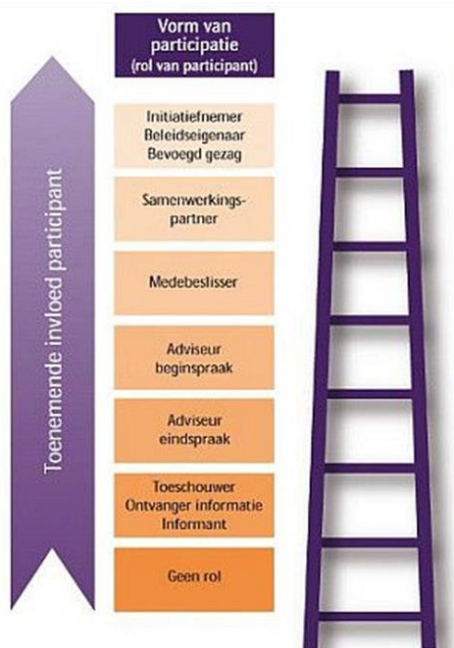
Vorm van participatie
(rol van participant)

Toenemende invloed participant

Initiatiefnemer
Beleidseigenaar
Bevoegd gezag

Samenwerkingspartner

Medebeslisser

Adviseur
beginspraak

Adviseur
eindspraak

Toeschouwer
Ontvanger informatie
Informant

Geen rol